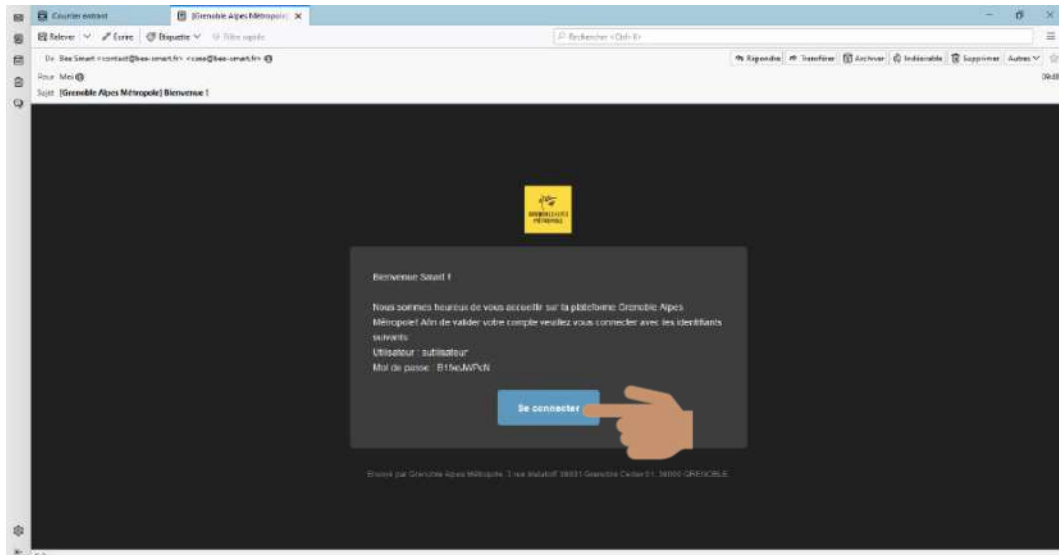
Courrier entrant
[Grenoble Alpes Métropole] ×
Relever ∨ Écrire Étiquette ∨ Filtre rapide
Rechercher <Ctrl+K>
De Bee Smart <contact@bee-smart.fr> <casa@bee-smart.fr>
Répondre Transférer Archiver Indésirable Supprimer Autres ∨
Pour Moi
Sujet [Grenoble Alpes Métropole] Bienvenue !
09:48

GRENOBLE-ALPES MÉTROPOLE

Bienvenue Smart !

Nous sommes heureux de vous accueillir sur la plateforme Grenoble Alpes Métropole! Afin de valider votre compte veuillez vous connecter avec les identifiants suivants
Utilisateur : sutilisateur
Mot de passe : B15eJWPcN

Se connecter

Envoyé par Grenoble Alpes Métropole, 3 rue Malakoff 38031 Grenoble Cedex 01, 38000 GRENOBLE